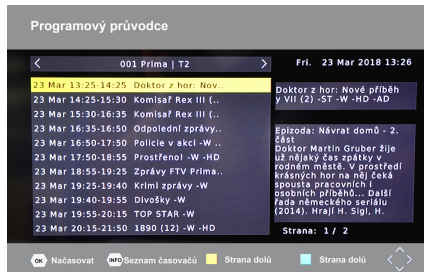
Programový průvodce

<
001 Prima | T2
>

Fri. 23 Mar 2018 13:26

23 Mar 13:25-14:25 Doktor z hor: Nov..
23 Mar 14:25-15:30 Komisař Rex III (..
23 Mar 15:30-16:35 Komisař Rex III (..
23 Mar 16:35-16:50 Odpolední zprávy..
23 Mar 16:50-17:50 Policie v akci -W..
23 Mar 17:50-18:55 Prostřenol -W -HD
23 Mar 18:55-19:25 Zprávy FTV Prima..
23 Mar 19:25-19:40 Krimi zprávy -W
23 Mar 19:40-19:55 Divošky -W
23 Mar 19:55-20:15 TOP STAR -W
23 Mar 20:15-21:50 1890 (12) -W -HD

Doktor z hor: Nové příběh y VII (2) -ST -W -HD -AD

Epizoda: Návrat domů - 2. část
Doktor Martin Gruber žije už nějaký čas zpátky v rodném městě. V prostředí krásných hor na něj čeká spousta pracovních i osobních příběhů... Další řada německého seriálu (2014). Hrají H. Sigl, H.

Strana: 1/ 2

OK Načasovat  INFO Seznam časovačů  Strana dolů  Strana dolů